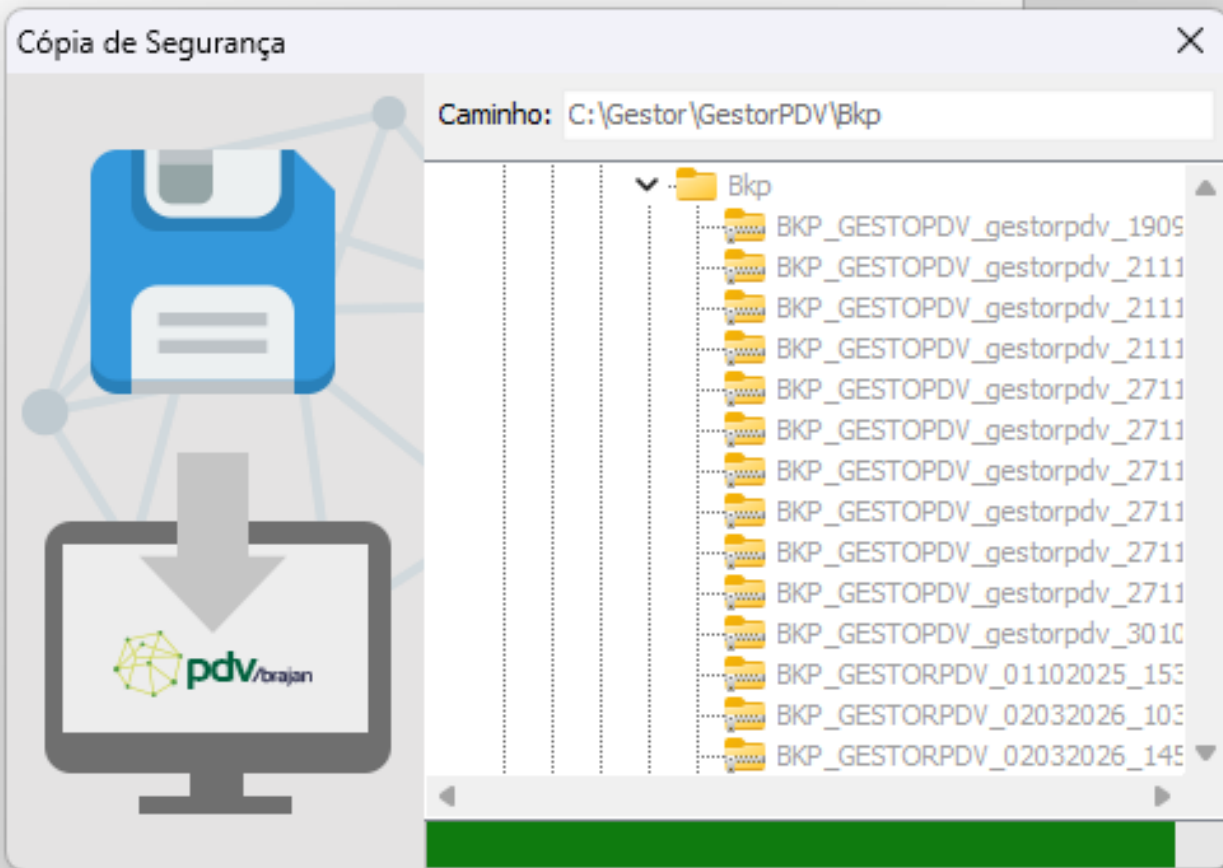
Cópia de Segurança

Caminho: C:\Gestor\GestorPDV\Bkp

Bkp
BKP_GESTOPDV_gestorpdv_1909
BKP_GESTOPDV_gestorpdv_2111
BKP_GESTOPDV_gestorpdv_2111
BKP_GESTOPDV_gestorpdv_2111
BKP_GESTOPDV_gestorpdv_2711
BKP_GESTOPDV_gestorpdv_2711
BKP_GESTOPDV_gestorpdv_2711
BKP_GESTOPDV_gestorpdv_2711
BKP_GESTOPDV_gestorpdv_2711
BKP_GESTOPDV_gestorpdv_2711
BKP_GESTOPDV_gestorpdv_3010
BKP_GESTORPDV_01102025_153
BKP_GESTORPDV_02032026_103
BKP_GESTORPDV_02032026_145

pdv/brajan